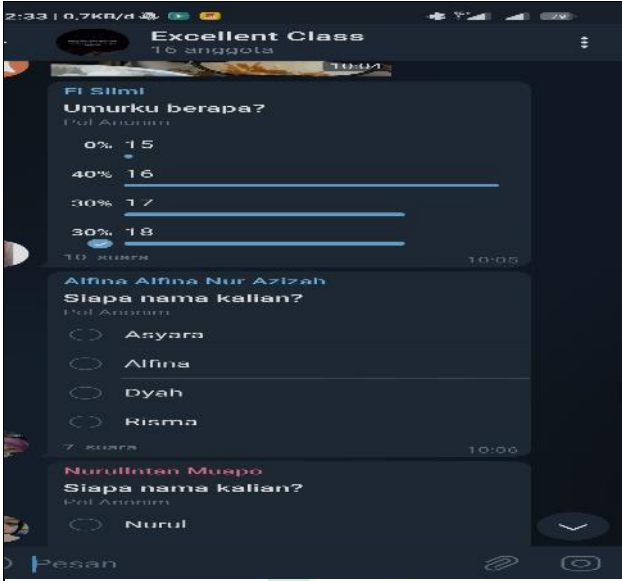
2:33 | 0,7KB/d
Excellent Class
16 anggota

10:04

Fi Silmi
Umurku berapa?
Pol Anonim
0% 15
40% 16
30% 17
30% 18
10 suara 10:05

Alfina Alfina Nur Azizah
Siapa nama kalian?
Pol Anonim
Asyara
Alfina
Dyah
Risma
7 suara 10:06

NurulIntan Muapo
Siapa nama kalian?
Pol Anonim
Nurul

Pesan